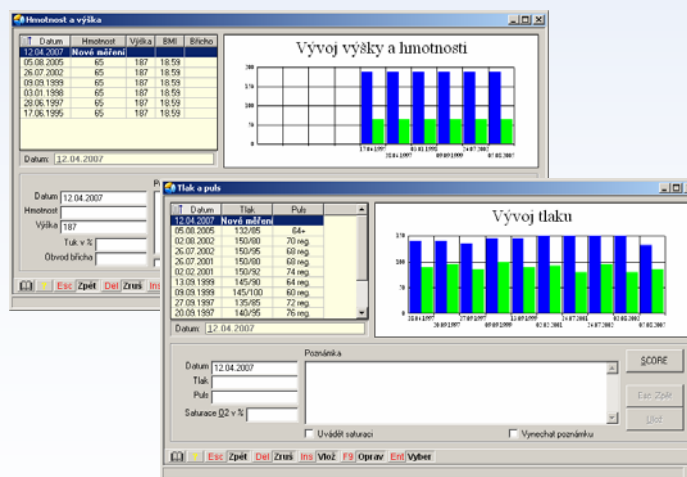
Hmotnost a výška

| Datum | Hmotnost | Výška | BMI | Břicho |
|---|---|---|---|---|
| 12.04.2007 | Nové měření | | | |
| 05.08.2005 | 65 | 187 | 18.59 | |
| 26.07.2002 | 65 | 187 | 18.59 | |
| 09.09.1999 | 65 | 187 | 18.59 | |
| 03.01.1998 | 65 | 187 | 18.59 | |
| 28.06.1997 | 65 | 187 | 18.59 | |
| 17.06.1995 | 65 | 187 | 18.59 | |

Datum: 12.04.2007

Vývoj výšky a hmotnosti

200
150
100
50

17.06.1995 28.06.1997 03.01.1998 09.09.1999 26.07.2002 05.08.2005

Datum 12.04.2007
Hmotnost
Výška 187
Tuk v %
Obvod břicha

Esc Zpět Del Zruš Ins

Tlak a puls

| Datum | Tlak | Puls |
|---|---|---|
| 12.04.2007 | Nové měření | |
| 05.08.2005 | 132/85 | 64+ |
| 02.08.2002 | 150/80 | 70 reg. |
| 26.07.2002 | 150/95 | 68 reg. |
| 26.07.2001 | 150/80 | 68 reg. |
| 02.02.2001 | 150/92 | 74 reg. |
| 13.09.1999 | 145/90 | 64 reg. |
| 09.09.1999 | 145/100 | 60 reg. |
| 27.09.1997 | 135/85 | 72 reg. |
| 20.09.1997 | 140/95 | 76 reg. |

Datum: 12.04.2007

Vývoj tlaku

150
100
50

20.09.1997 27.09.1997 09.09.1999 13.09.1999 02.02.2001 26.07.2001 26.07.2002 02.08.2002 05.08.2005

Datum 12.04.2007
Tlak
Puls
Saturace O2 v %

Poznámka

Uvádět saturaci
Vynechat poznámku

SCORE
Esc Zpět
Ulož

Esc Zpět Del Zruš Ins Vlož F9 Oprav Ent Vyber